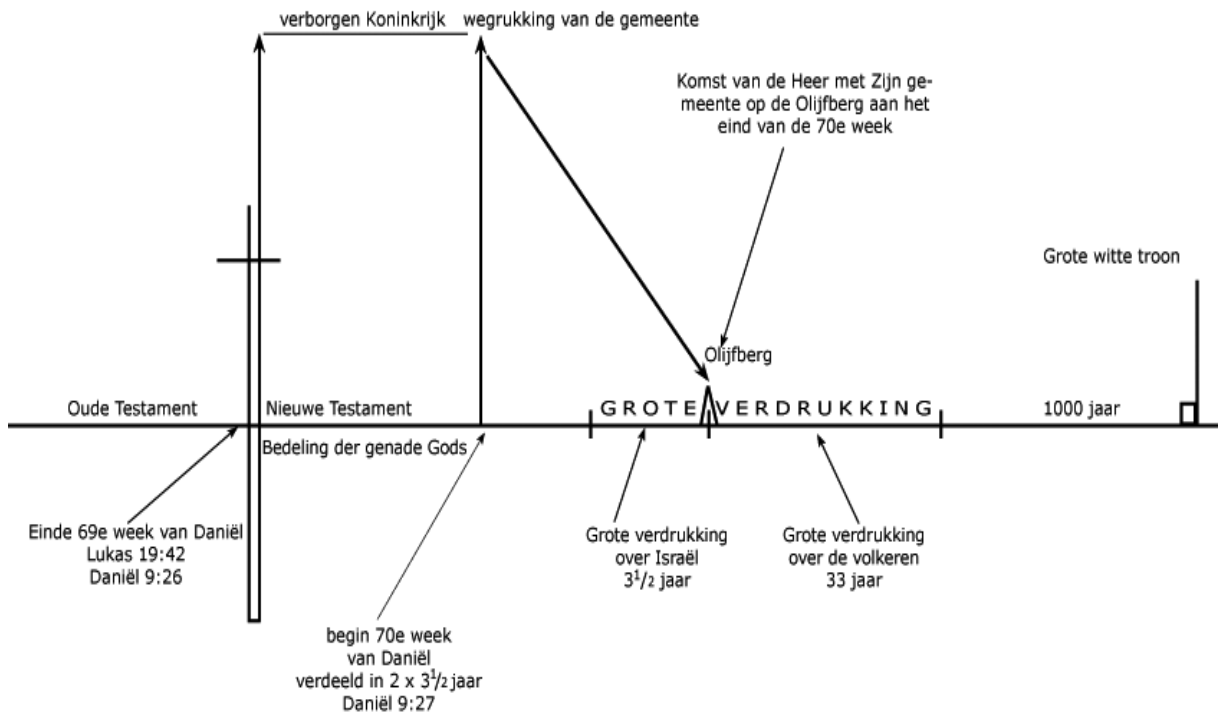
verborgen Koninkrijk

wegrukking van de gemeente

Komst van de Heer met Zijn gemeente op de Olijfberg aan het eind van de 70e week

Grote witte troon

Olijfberg

Oude Testament

Nieuwe Testament

GROTE VERDRUKKING

1000 jaar

Bedeling der genade Gods

Einde 69e week van Daniël
Lukas 19:42
Daniël 9:26

Grote verdrukking over Israël $3^1/_2$ jaar

Grote verdrukking over de volkeren 33 jaar

begin 70e week van Daniël verdeeld in 2 x $3^1/_2$ jaar
Daniël 9:27